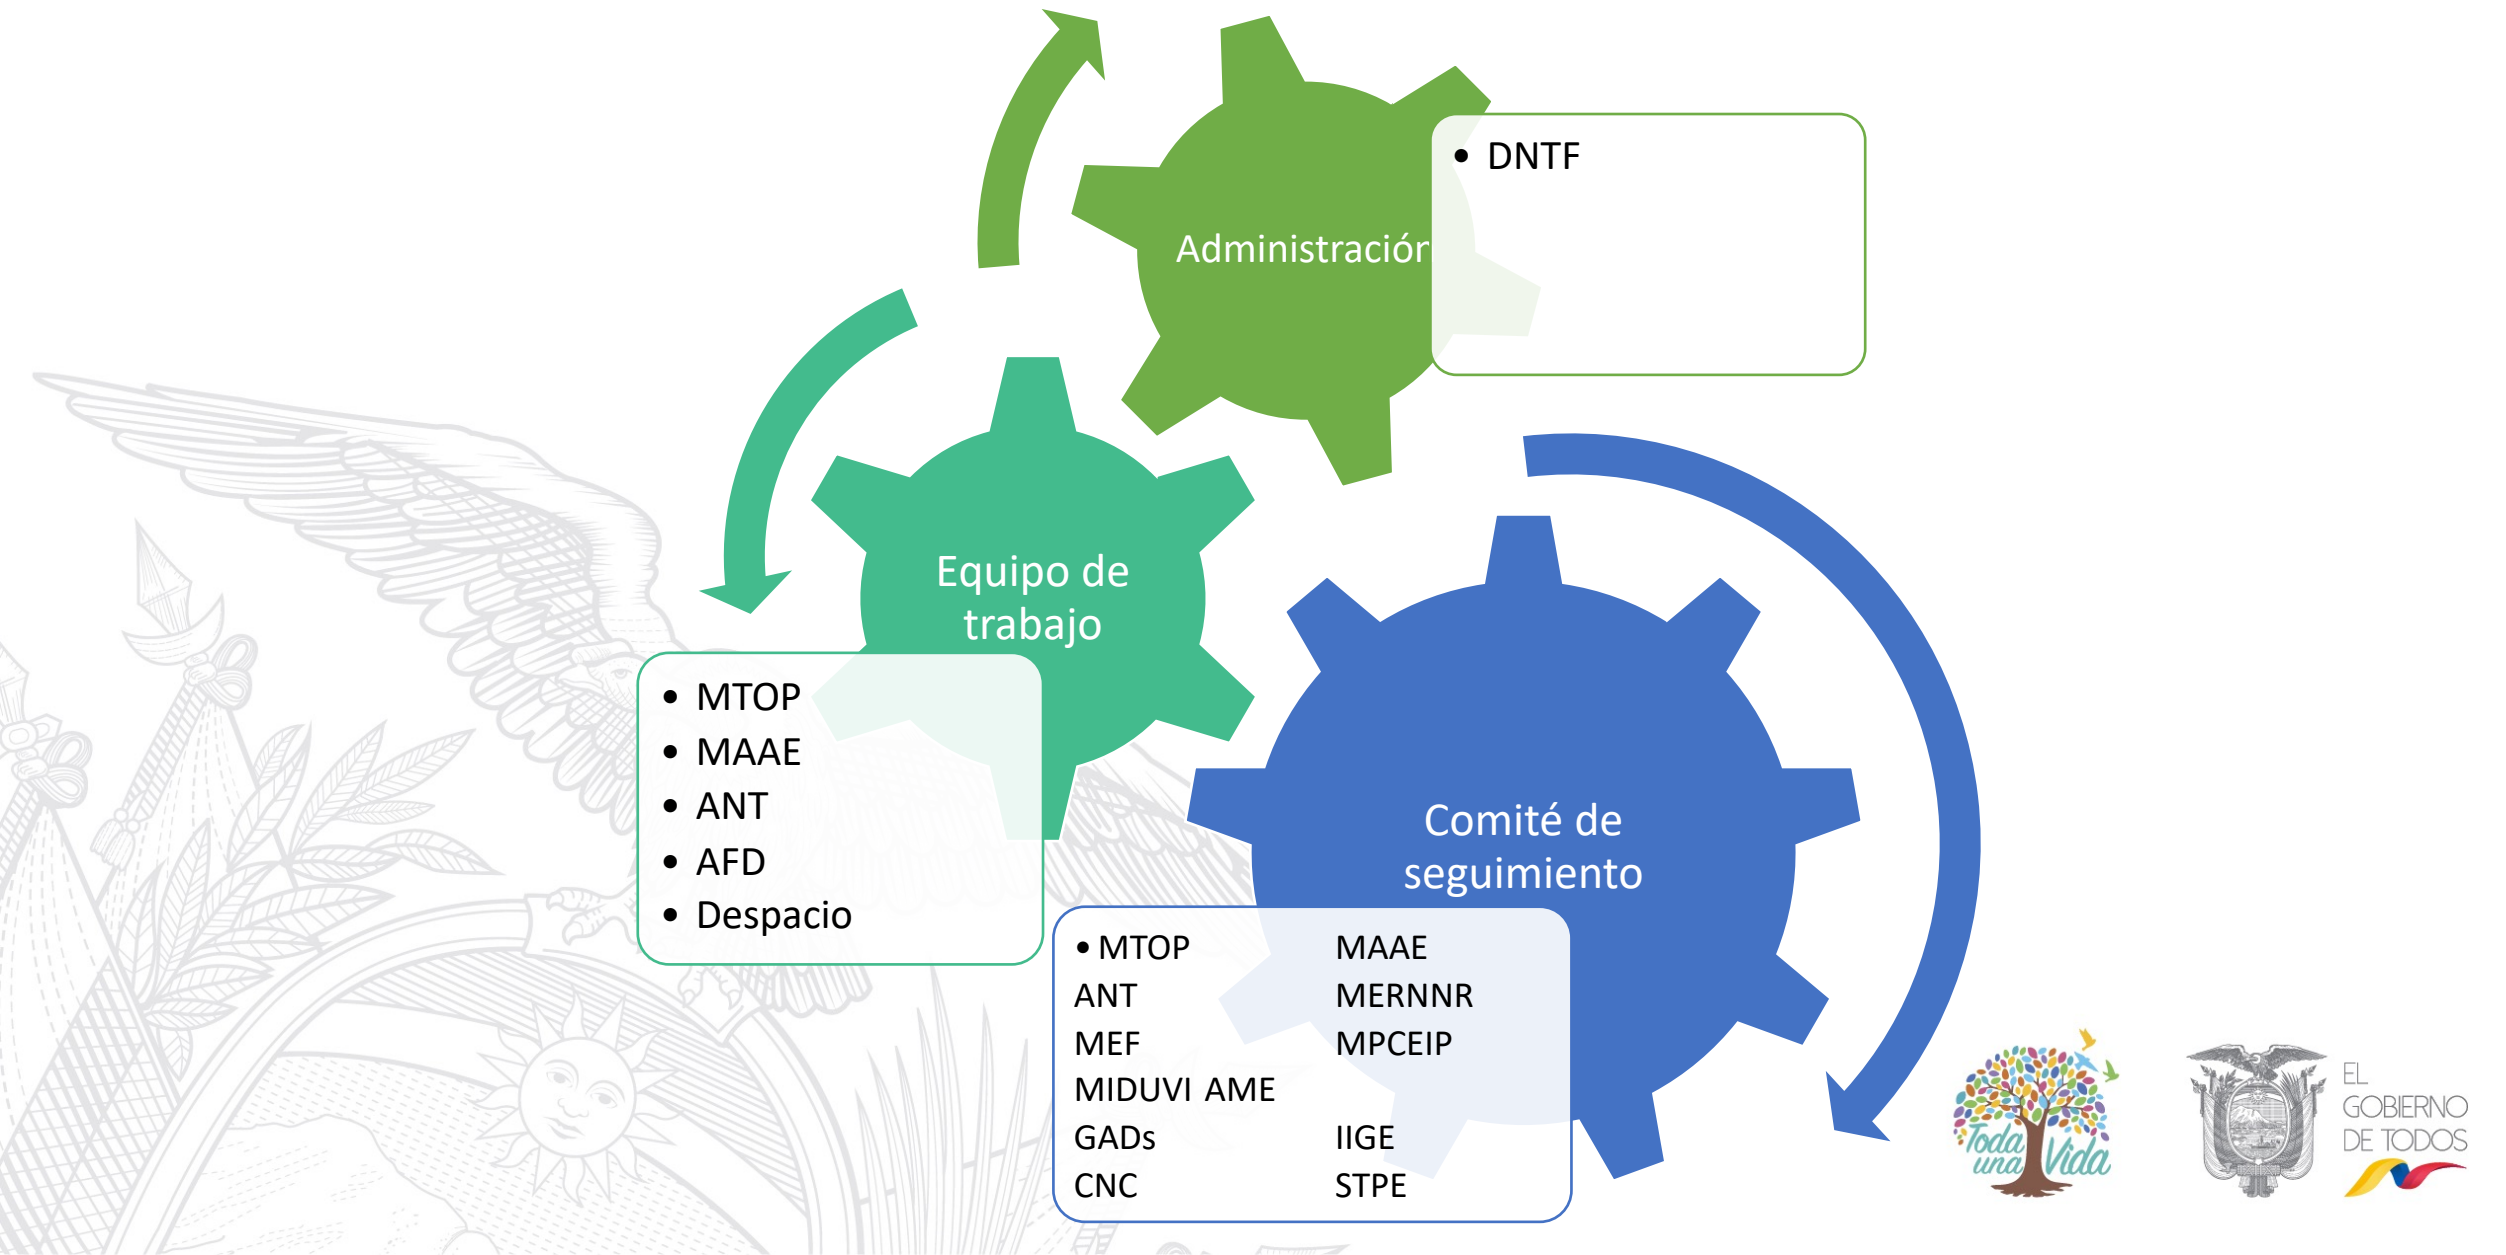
Administración

• DNTF

Equipo de trabajo

• MTOP
• MAAE
• ANT
• AFD
• Despacio

Comité de seguimiento

• MTOP
ANT
MEF
MIDUVI AME
GADs
CNC

MAAE
MERNNR
MPCEIP

IIGE
STPE

Toda una Vida

EL GOBIERNO DE TODOS